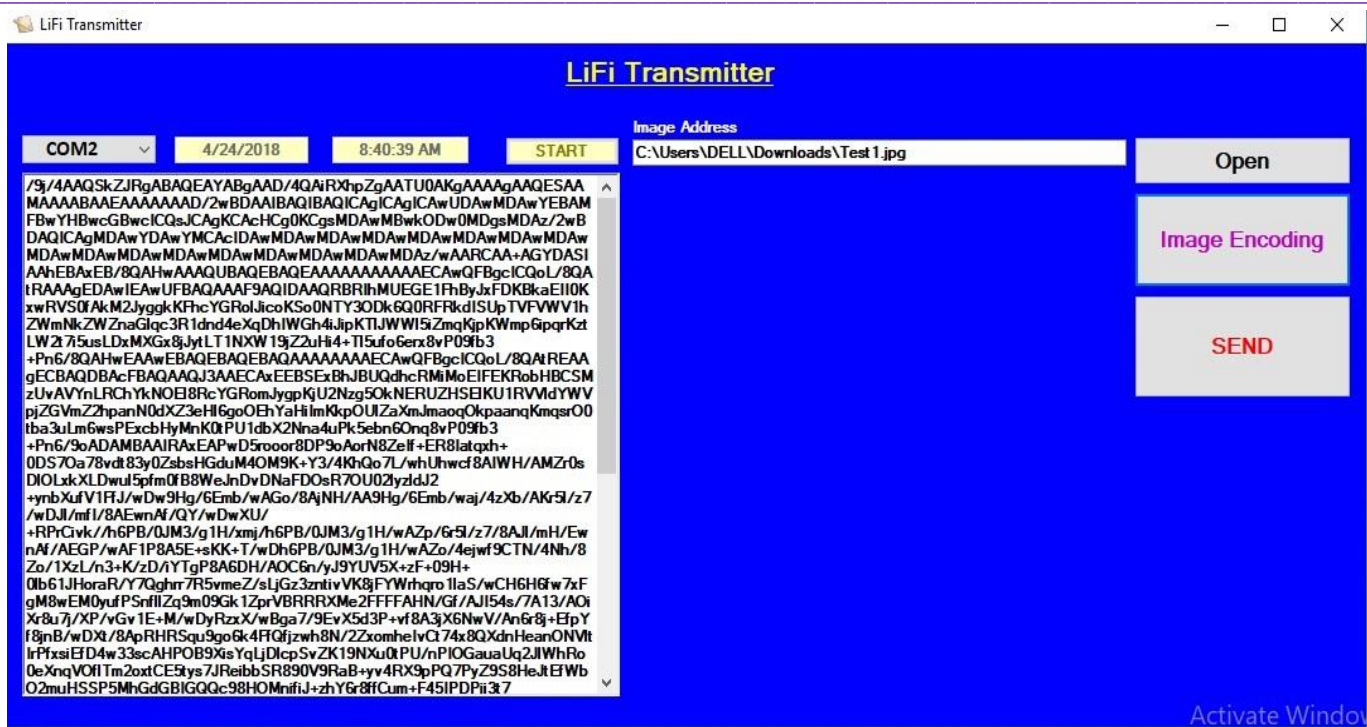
LiFi Transmitter

LiFi Transmitter

COM2
4/24/2018
8:40:39 AM
START

Image Address
C:\Users\DELL\Downloads\Test1.jpg

Open
Image Encoding
SEND

/9j/4AAQSkZJRgABAQEAYABgAAD/4QAiRXhpZgAATU0AKgAAAAgAAQESAAMAAAABAAEAAAAAAAD/2wBDAAIBAQIBAQICAgICAgICAwUDAwMDAwYEBAMFBwYHBwcGBwcICQsJCAgKCAcHCg0KCgsMDAwMBwkODw0MDgsMDAz/2wBDAQICAgMDAwYDAwYMCAcIDAwMDAwMDAwMDAwMDAwMDAwMDAwMDAwMDAwMDAwMDAwMDAwMDAwMDAwMDAwMDAwMDAwMDAz/wAARCAA+AGYDASIAAhEBAxEB/8QAHwAAAQUBAQEBAQEAAAAAAAAAAAECAwQFBgcICQoL/8QAtRAAAgEDAwIEAwUFBAQAAAF9AQIDAAQRBRIhMUEGE1FhByJxFDKBkaEII0KxwRVS0fAkM2JyggkKFhcYGRolJicoKSo0NTY3ODk6Q0RFRkdISUpTVFVWV1hZWmNkZWZnaGlqc3R1dnd4eXqDhIWGh4iJipKTlJWWl5iZmqKjpKWmp6ipqrKztLW2t7i5usLDxMXGx8jJytLT1NXW19jZ2uHi4+Tl5ufo6erx8vP09fb3+Pn6/8QAHwEAAwEBAQEBAQEBAQAAAAAAAAECAwQFBgcICQoL/8QAtREAAgECBAQDBAcFBAQAAQJ3AAECAxEEBSExBhJBUQdhcRMiMoEIFEKRobHBCSMzUvAVYnLRChYkNOEl8RcYGRomJygpKjU2Nzg5OkNERUZHSElKU1RVVldYWVpjZGVmZ2hpanN0dXZ3eHl6goOEhYaHiImKkpOUlZaXmJmaoqOkpaanqKmqsrO0tba3uLm6wsPExcbHyMnK0tPU1dbX2Nna4uPk5ebn6Onq8vP09fb3+Pn6/9oADAMBAAIRAxEAPwD5rooor8DP9oAorN8Zelf+ER8latqxh+0DS7Oa78vdt83y0ZsbsHGduM4OM9K+Y3/4KhQo7L/whUhwcf8AIWH/AMZr0sDlOLxkXLDwul5pfm0fB8WeJnDvDNaFDOsR7OU02lyzldJ2+ynbXufV1FfJ/wDw9Hg/6Emb/wAGo/8AjNH/AA9Hg/6Emb/waj/4zXb/AKr5l/z7/wDJl/mfl/8AEwnAf/QY/wDwXU/+RPrCivk/h6PB/0JM3/g1H/wxmj/h6PB/0JM3/g1H/wAZp/6r5l/z7/8AJl/mH/Ew nAf/AEGP/wAF1P8A5E+sKK+T/wDh6PB/0JM3/g1H/wAZo/4ejwf9CTN/4Nh/8Zo/1XzL/n3+K/zD/iYTgP8A6DH/AOC6n/yJ9YUV5X+zF+09H+0lb61JHoraR/Y7Qghrr7R5vmeZ/sLjGz3zntivVK8jFYWrhqo1laS/wCH6H6fw7xF gM8wEM0yufPSnfllZq9m09Gk1ZprVBRRRXMe2FFFFAHN/Gf/AJI54s/7A13/AOiXr8u7j/XP/vGv1E+M/wDyRzxX/wBga7/9EvX5d3P+vf8A3jX6NwV/An6r8j+EfpYf8jnB/wDXt/8ApRHRSqu9go6Ff/Qfjzwh8N/2ZxomheIvCt74x8QXdnHeanONVtIrPfxsiEfD4w33scAHPOB9XisYqLjHRoTPV9vEmtf/PrlOv0eQrDIm2oxtCE5tys7JReibbSR890V9RaB+yv4RX9pPQ7PY7PyZG9S8HeJtEfWbO2muHSSP5MhGdGBIGQQc98HOMnifiJ+zhY6r8ffCum+F45lPDPii3t7
Activate Windo